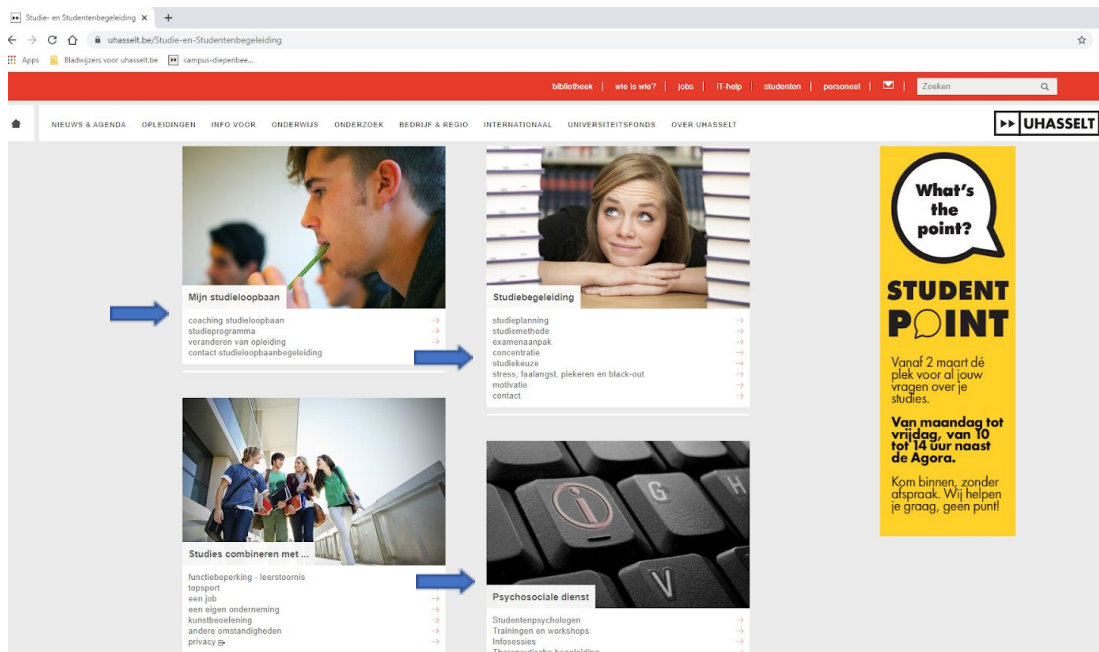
Studie- en Studentenbegeleiding ×

uhasselt.be/Studie-en-Studentenbegeleiding

Apps  Bladwijzers voor uhasselt.be  campus-diepenbee...

bibliotheek | wie is wie? | jobs | IT-help | studenten | personeel | Zoeken

NIEUWS & AGENDA  OPLEIDINGEN  INFO VOOR  ONDERWIJS  ONDERZOEK  BEDRIJF & REGIO  INTERNATIONAAL  UNIVERSITEITSFONDS  OVER UHASSELT

UHASSELT

Mijn studieloopbaan

coaching studieloopbaan
studieprogramma
veranderen van opleiding
contact studieloopbaanbegeleiding

Studiebegeleiding

studieplanning
studiemethode
examenaanpak
concentratie
studiekeuze
stress, faalangst, piekeren en black-out
motivatie
contact

Studies combineren met ...

functiebeperking - leerstoornis
topsport
een job
een eigen onderneming
kunstbeoefening
andere omstandigheden
privacy

Psychosociale dienst

Studentenpsychologen
Trainingen en workshops
Infosessies
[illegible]

What's the point?

STUDENT POINT

Vanaf 2 maart dé plek voor al jouw vragen over je studies.

Van maandag tot vrijdag, van 10 tot 14 uur naast de Agora.

Kom binnen, zonder afspraak. Wij helpen je graag, geen punt!